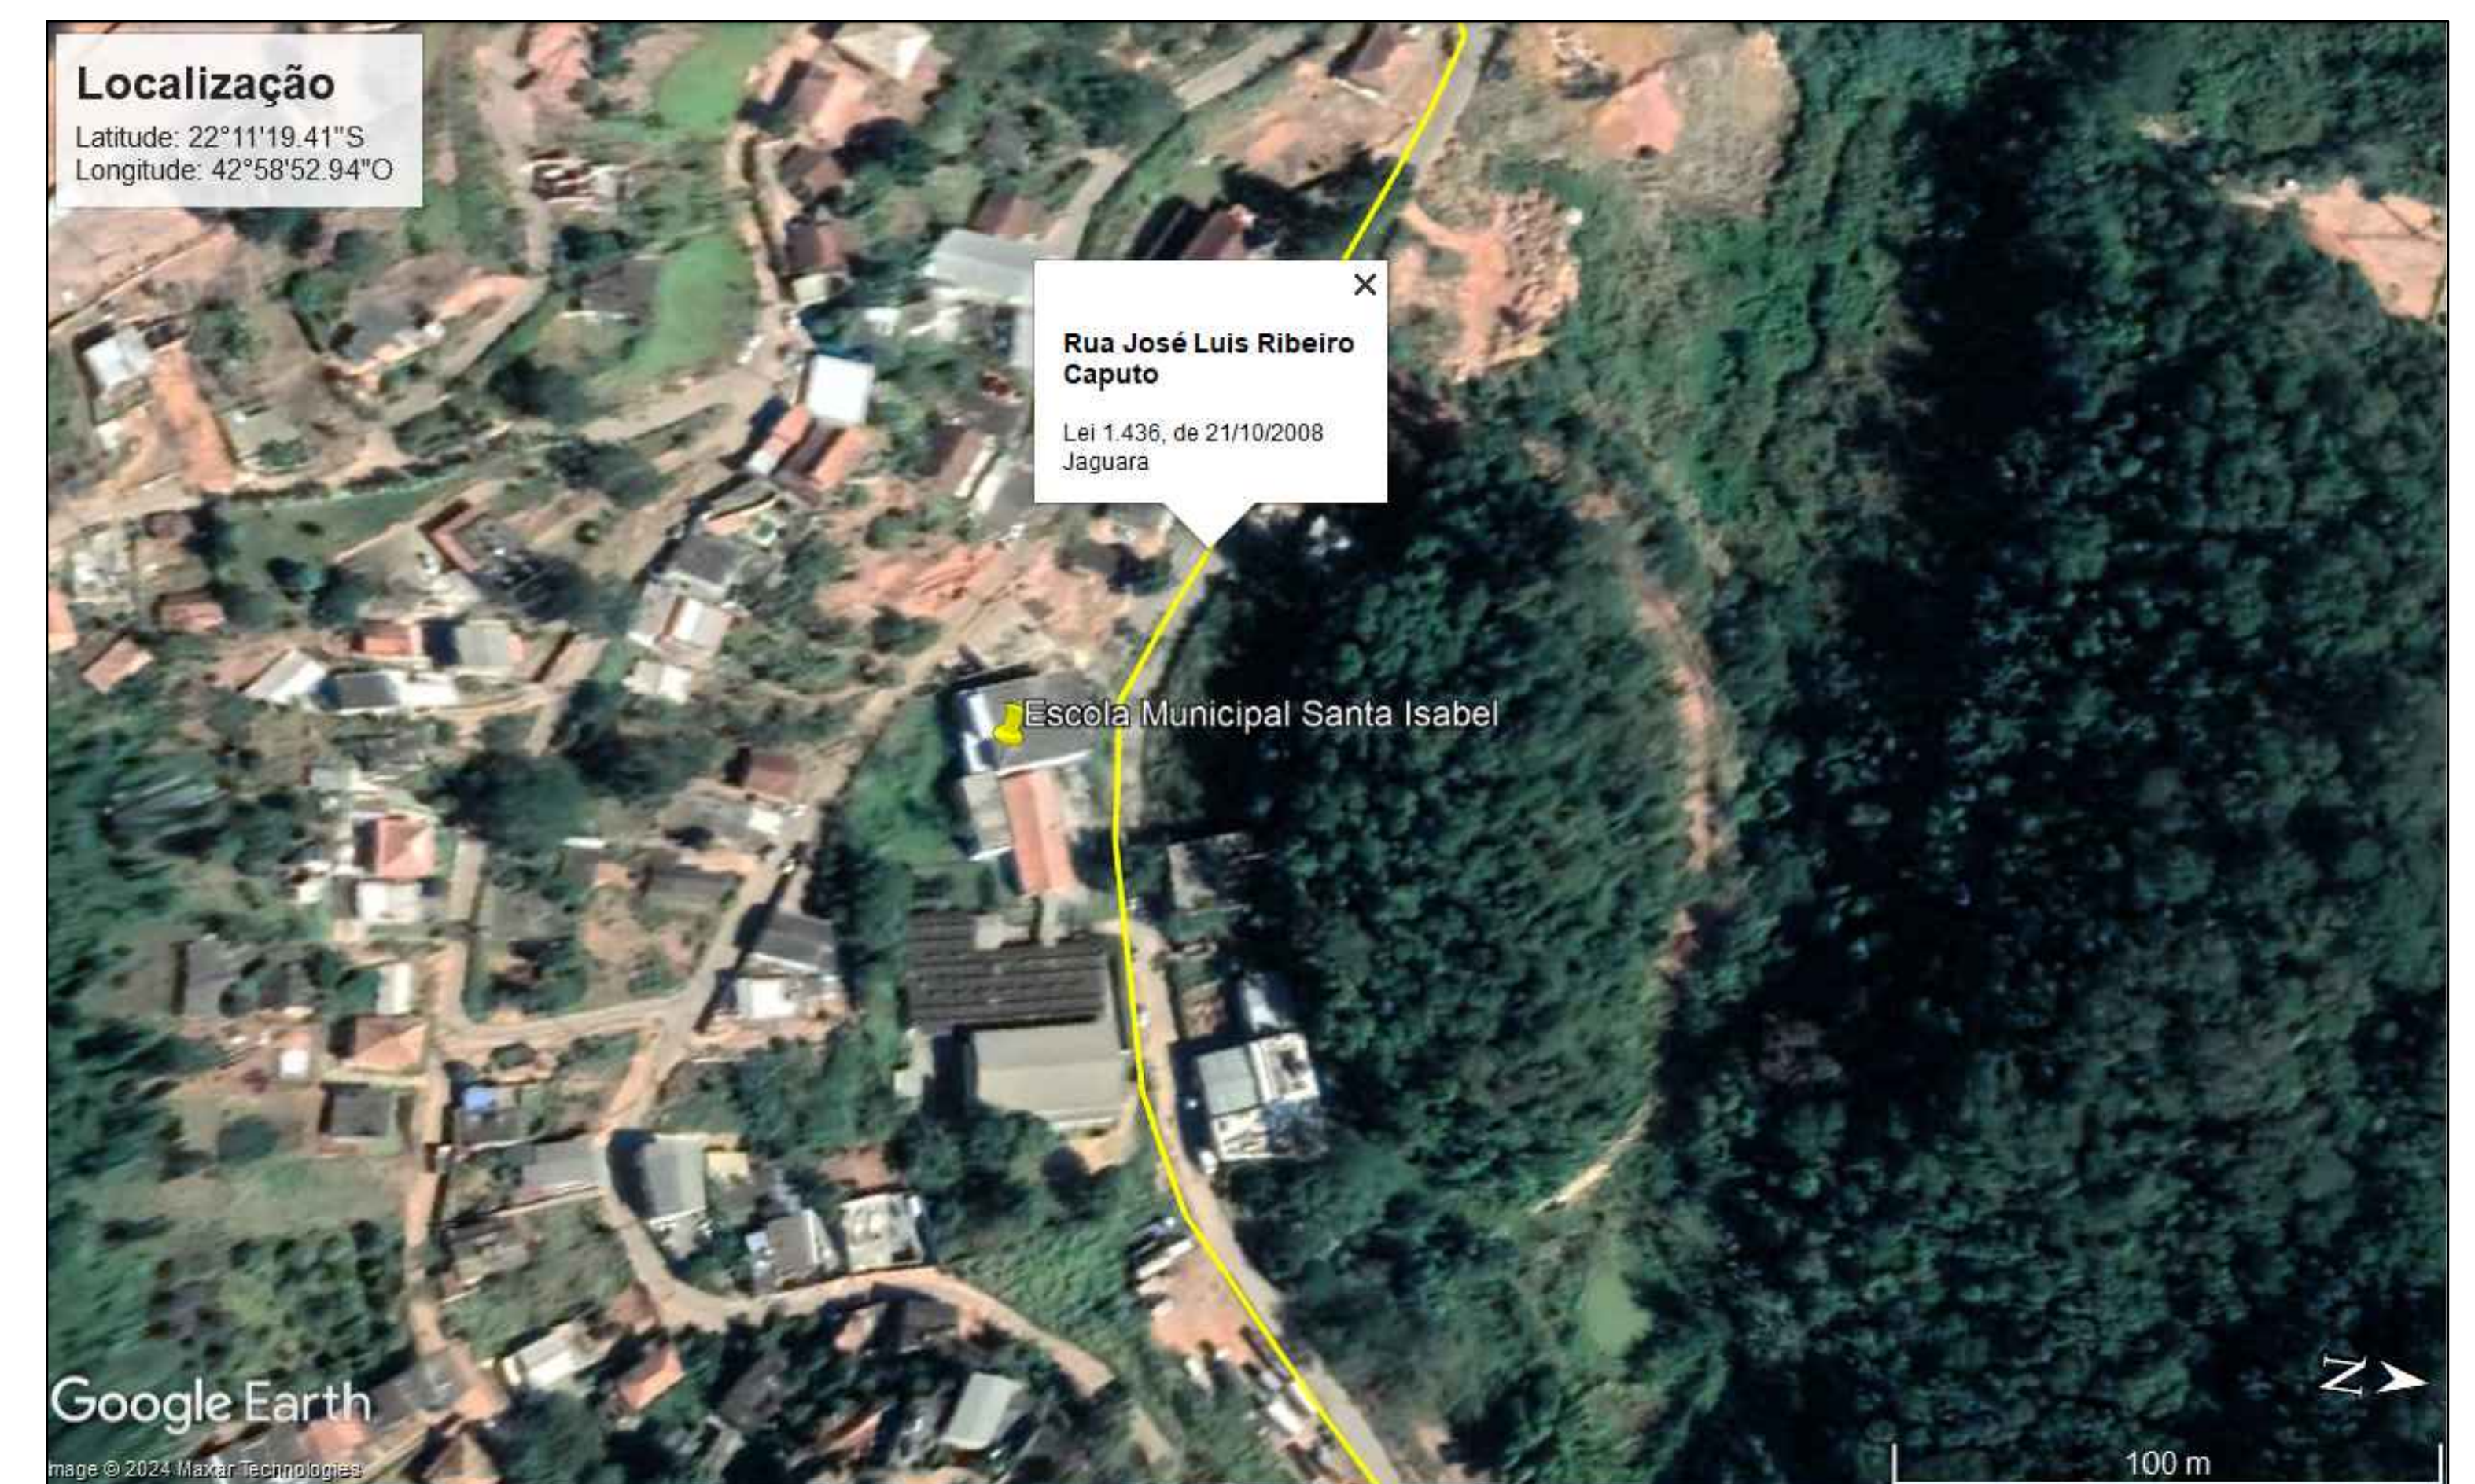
Localização
Latitude: 22°11'19.41"S
Longitude: 42°58'52.94"O

Rua José Luis Ribeiro Caputo

Lei 1.436, de 21/10/2008
Jaguara

Escola Municipal Santa Isabel

Google Earth
Image © 2024 Maxar Technologies

N

100 m